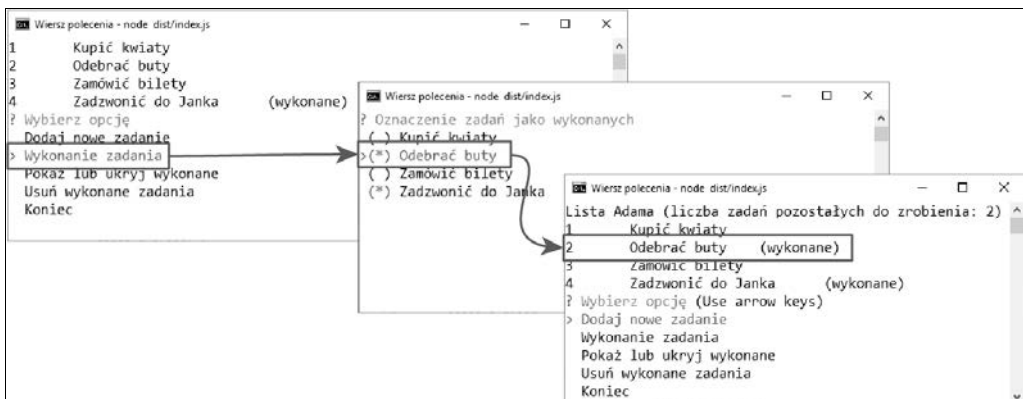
Wiersz polecenia - node dist/index.js

1 Kupić kwiaty
2 Odebrać buty
3 Zamówić bilety
4 Zadzwonić do Janka (wykonane)
? Wybierz opcję
Dodaj nowe zadanie
> Wykonanie zadania
Pokaż lub ukryj wykonane
Usuń wykonane zadania
Koniec

Wiersz polecenia - node dist/index.js

? Oznaczenie zadań jako wykonanych
( ) Kupić kwiaty
>(*) Odebrać buty
( ) Zamówić bilety
(*) Zadzwonić do Janka

Wiersz polecenia - node dist/index.js

Lista Adama (liczba zadań pozostałych do zrobienia: 2)
1 Kupić kwiaty
2 Odebrać buty (wykonane)
3 Zamówić bilety
4 Zadzwonić do Janka (wykonane)
? Wybierz opcję (Use arrow keys)
> Dodaj nowe zadanie
Wykonanie zadania
Pokaż lub ukryj wykonane
Usuń wykonane zadania
Koniec